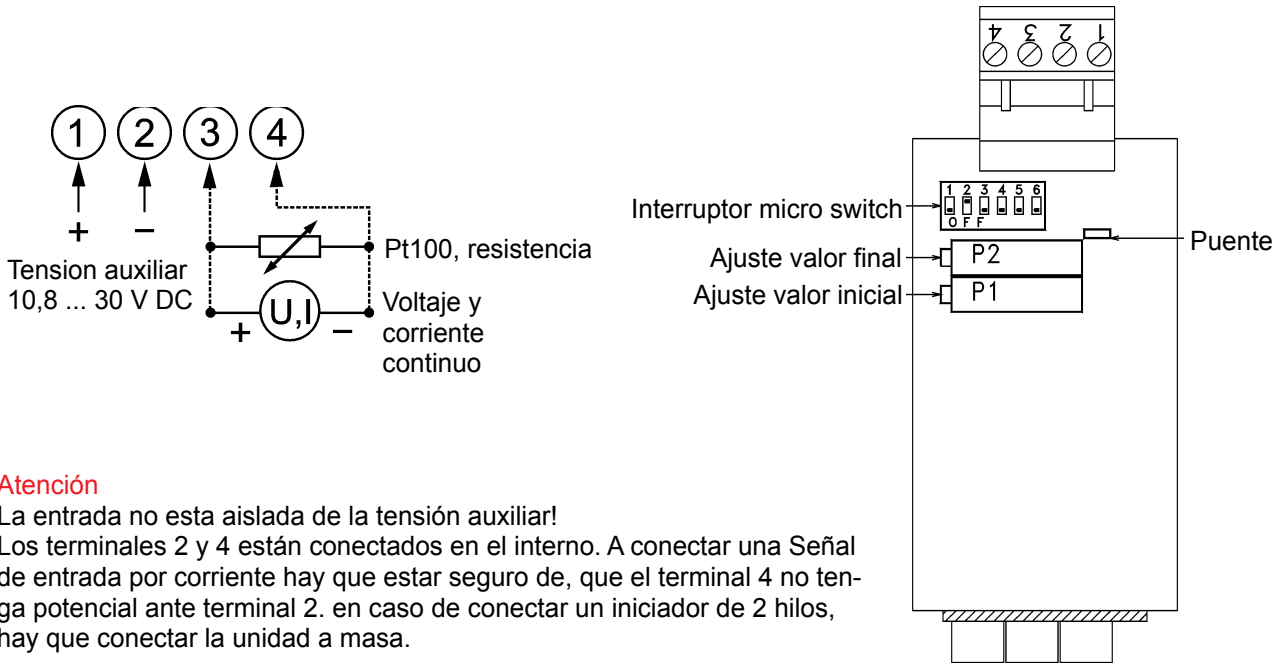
1 2 3 4

+ −

Tension auxiliar 10,8 ... 30 V DC

Pt100, resistencia

U,I

+ −

Voltaje y corriente continuo

4 3 2 1

Interruptor micro switch

1 2 3 4 5 6
OFF

Ajuste valor final

P2

Ajuste valor inicial

P1

Puente

Atención
La entrada no esta aislada de la tensión auxiliar!
Los terminales 2 y 4 están conectados en el interno. A conectar una Señal de entrada por corriente hay que estar seguro de, que el terminal 4 no tenga potencial ante terminal 2. en caso de conectar un iniciador de 2 hilos, hay que conectar la unidad a masa.